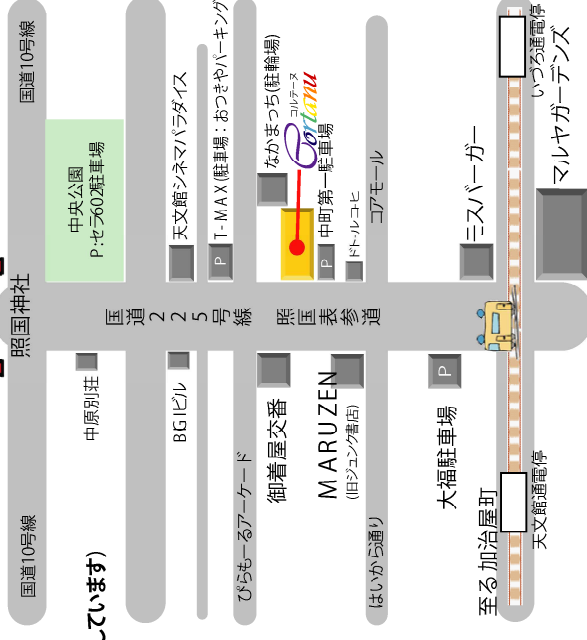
国道10号線
中央公園
P:セラ02駐車場
照国神社
中原別荘
国道10号線
しています
国道225号線
天文館シネマパラダイス
BGIビル
T-MAX(駐車場:おつきやパーキング)
P
ぴらもーるアーケード
御着屋交番
なかまっち(駐輪場)
コルテーヌ
Cortana
中町第一駐車場
P
ドトールコーヒ
照国表参道
MARUZEN
(旧ジュンク書店)
はいから通り
コアモール
ミスバーガー
P
大福駐車場
至る加治屋町
いづろ通電停
マルヤガーデンズ
天文館通電停